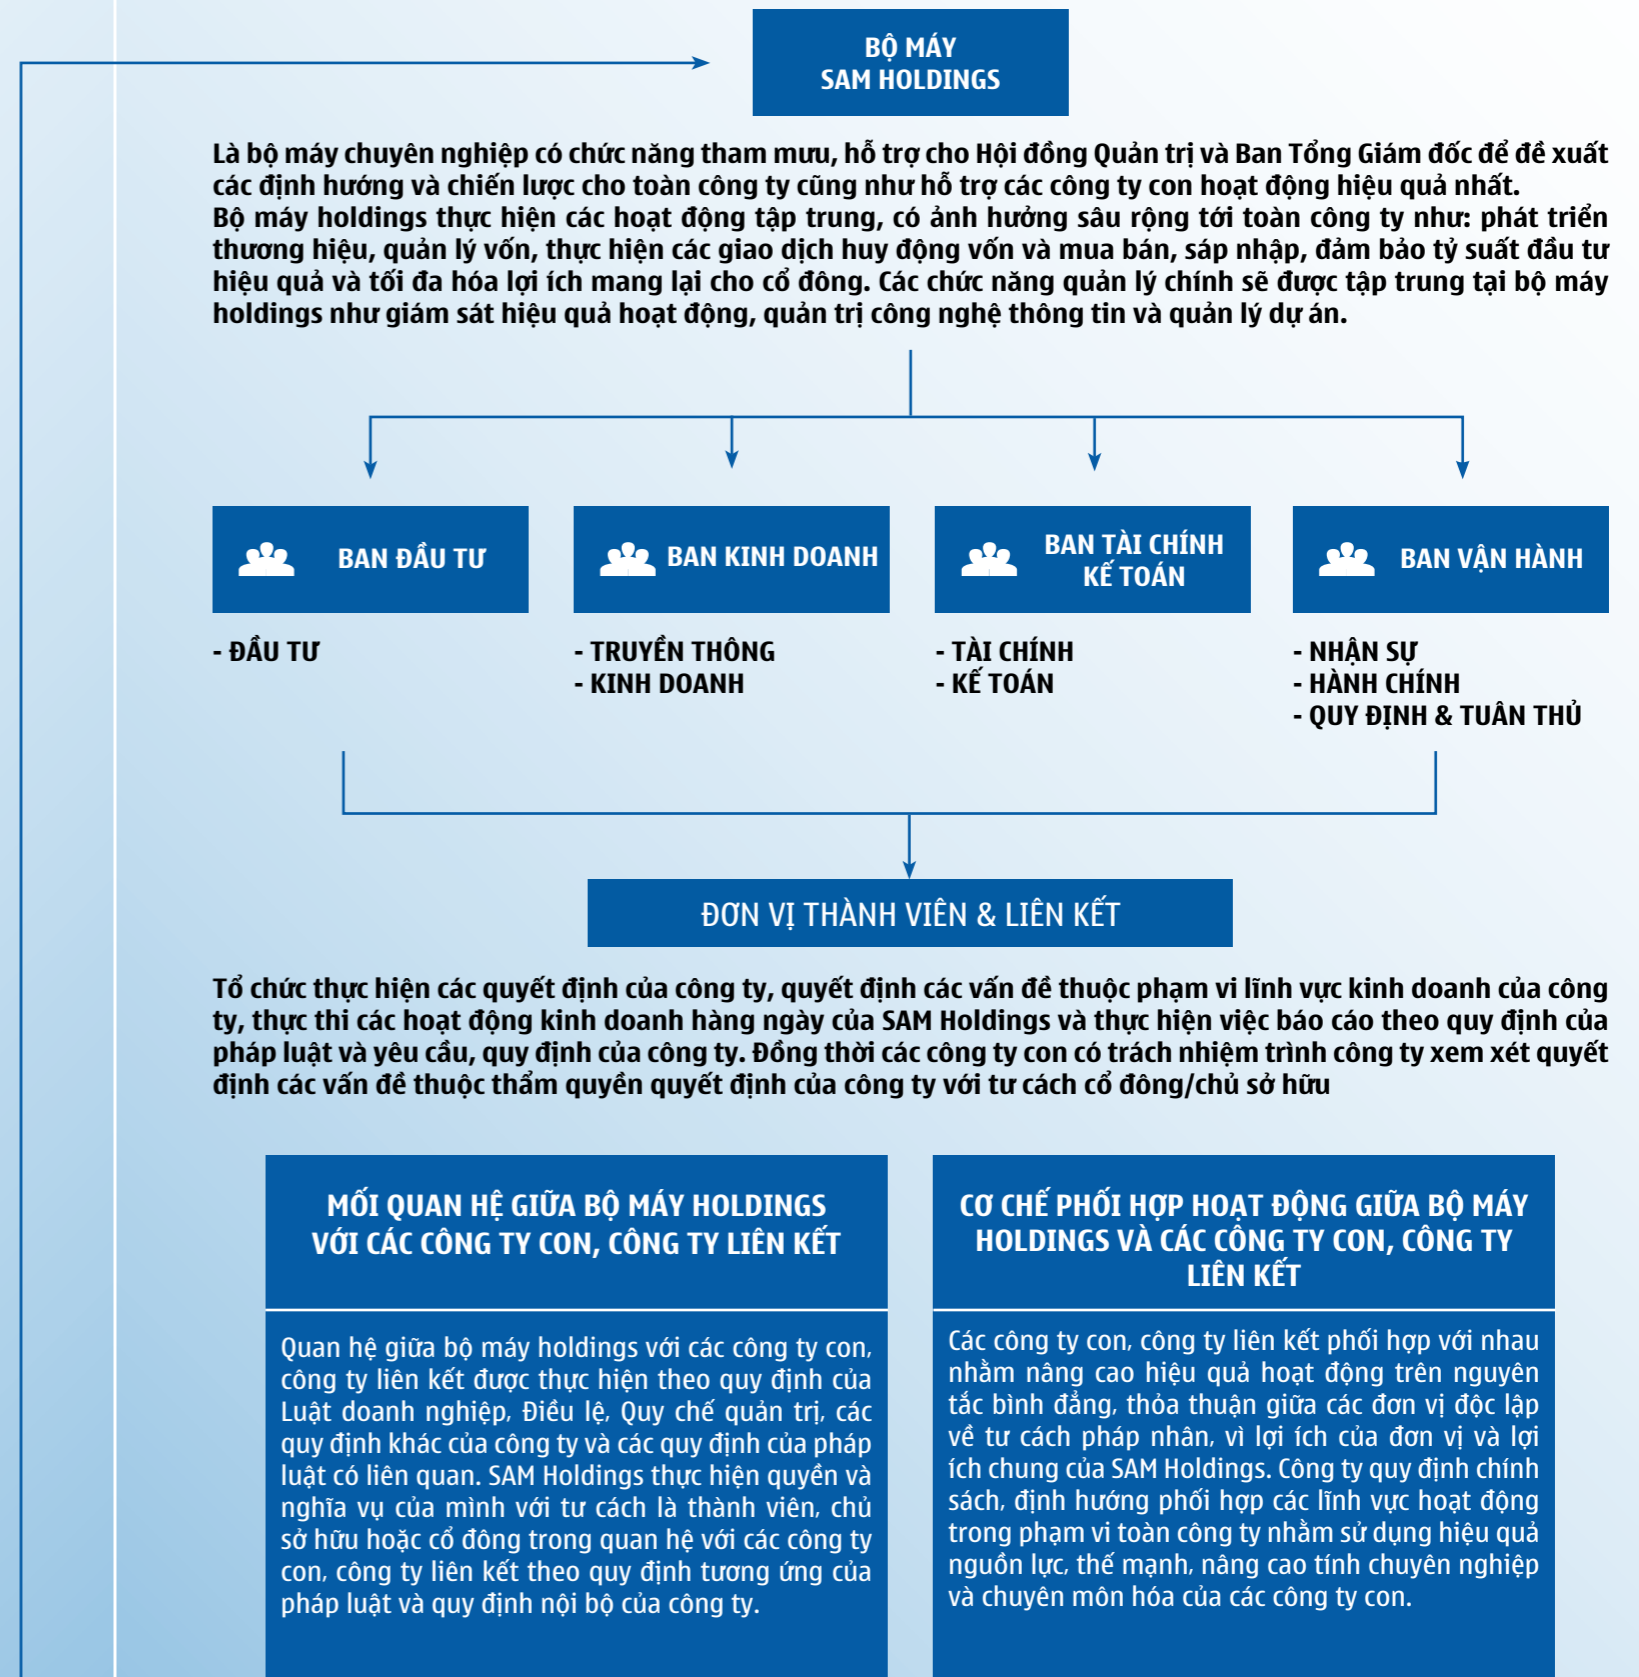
BỘ MÁY
SAM HOLDINGS

Là bộ máy chuyên nghiệp có chức năng tham mưu, hỗ trợ cho Hội đồng Quản trị và Ban Tổng Giám đốc để đề xuất các định hướng và chiến lược cho toàn công ty cũng như hỗ trợ các công ty con hoạt động hiệu quả nhất.
Bộ máy holdings thực hiện các hoạt động tập trung, có ảnh hưởng sâu rộng tới toàn công ty như: phát triển thương hiệu, quản lý vốn, thực hiện các giao dịch huy động vốn và mua bán, sáp nhập, đảm bảo tỷ suất đầu tư hiệu quả và tối đa hóa lợi ích mang lại cho cổ đông. Các chức năng quản lý chính sẽ được tập trung tại bộ máy holdings như giám sát hiệu quả hoạt động, quản trị công nghệ thông tin và quản lý dự án.

BAN ĐẦU TƯ

BAN KINH DOANH

BAN TÀI CHÍNH KẾ TOÁN

BAN VẬN HÀNH

- ĐẦU TƯ

- TRUYỀN THÔNG
- KINH DOANH

- TÀI CHÍNH
- KẾ TOÁN

- NHÂN SỰ
- HÀNH CHÍNH
- QUY ĐỊNH & TUÂN THỦ

ĐƠN VỊ THÀNH VIÊN & LIÊN KẾT

Tổ chức thực hiện các quyết định của công ty, quyết định các vấn đề thuộc phạm vi lĩnh vực kinh doanh của công ty, thực thi các hoạt động kinh doanh hàng ngày của SAM Holdings và thực hiện việc báo cáo theo quy định của pháp luật và yêu cầu, quy định của công ty. Đồng thời các công ty con có trách nhiệm trình công ty xem xét quyết định các vấn đề thuộc thẩm quyền quyết định của công ty với tư cách cổ đông/chủ sở hữu

MỐI QUAN HỆ GIỮA BỘ MÁY HOLDINGS VỚI CÁC CÔNG TY CON, CÔNG TY LIÊN KẾT

Quan hệ giữa bộ máy holdings với các công ty con, công ty liên kết được thực hiện theo quy định của Luật doanh nghiệp, Điều lệ, Quy chế quản trị, các quy định khác của công ty và các quy định của pháp luật có liên quan. SAM Holdings thực hiện quyền và nghĩa vụ của mình với tư cách là thành viên, chủ sở hữu hoặc cổ đông trong quan hệ với các công ty con, công ty liên kết theo quy định tương ứng của pháp luật và quy định nội bộ của công ty.

CƠ CHẾ PHỐI HỢP HOẠT ĐỘNG GIỮA BỘ MÁY HOLDINGS VÀ CÁC CÔNG TY CON, CÔNG TY LIÊN KẾT

Các công ty con, công ty liên kết phối hợp với nhau nhằm nâng cao hiệu quả hoạt động trên nguyên tắc bình đẳng, thỏa thuận giữa các đơn vị độc lập về tư cách pháp nhân, vì lợi ích của đơn vị và lợi ích chung của SAM Holdings. Công ty quy định chính sách, định hướng phối hợp các lĩnh vực hoạt động trong phạm vi toàn công ty nhằm sử dụng hiệu quả nguồn lực, thế mạnh, nâng cao tính chuyên nghiệp và chuyên môn hóa của các công ty con.